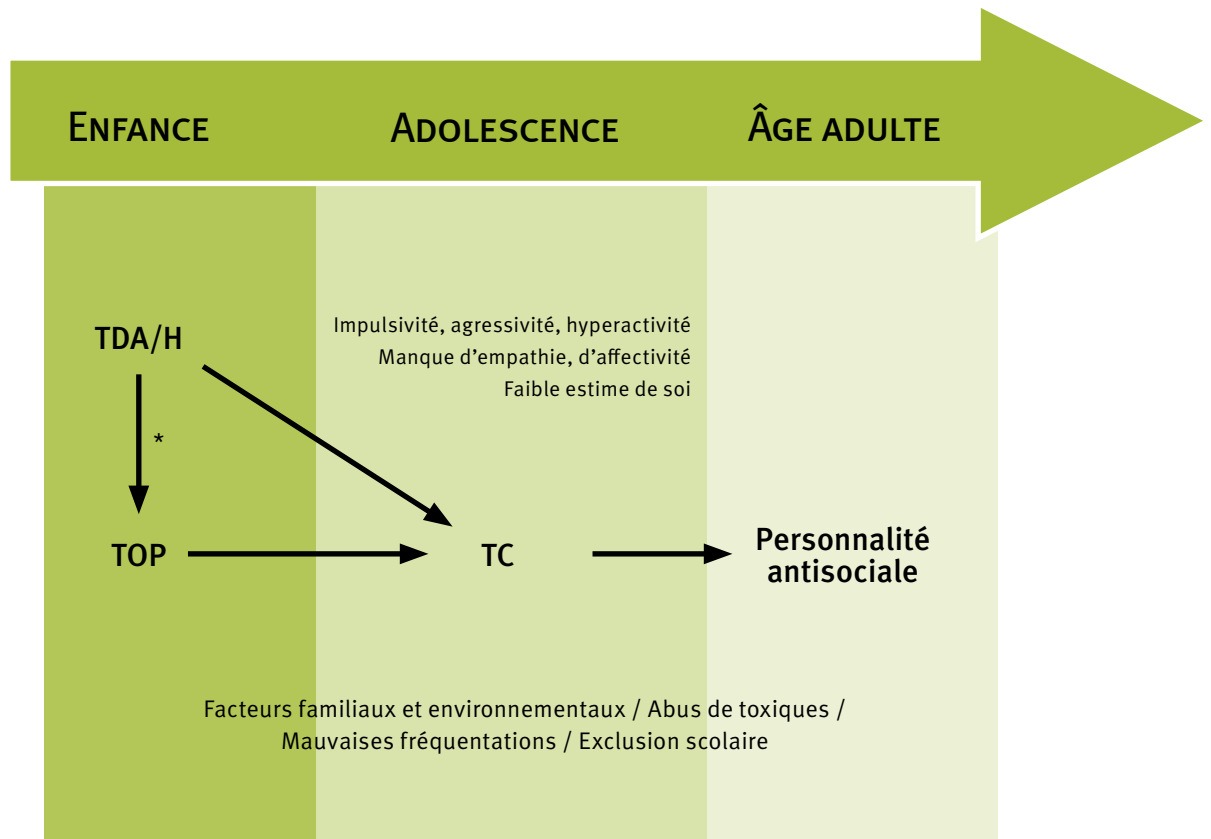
Enfance
Adolescence
Âge adulte

TDA/H

*

TOP

Impulsivité, agressivité, hyperactivité
Manque d'empathie, d'affectivité
Faible estime de soi

TC

Personnalité antisociale

Facteurs familiaux et environnementaux / Abus de toxiques / Mauvaises fréquentations / Exclusion scolaire